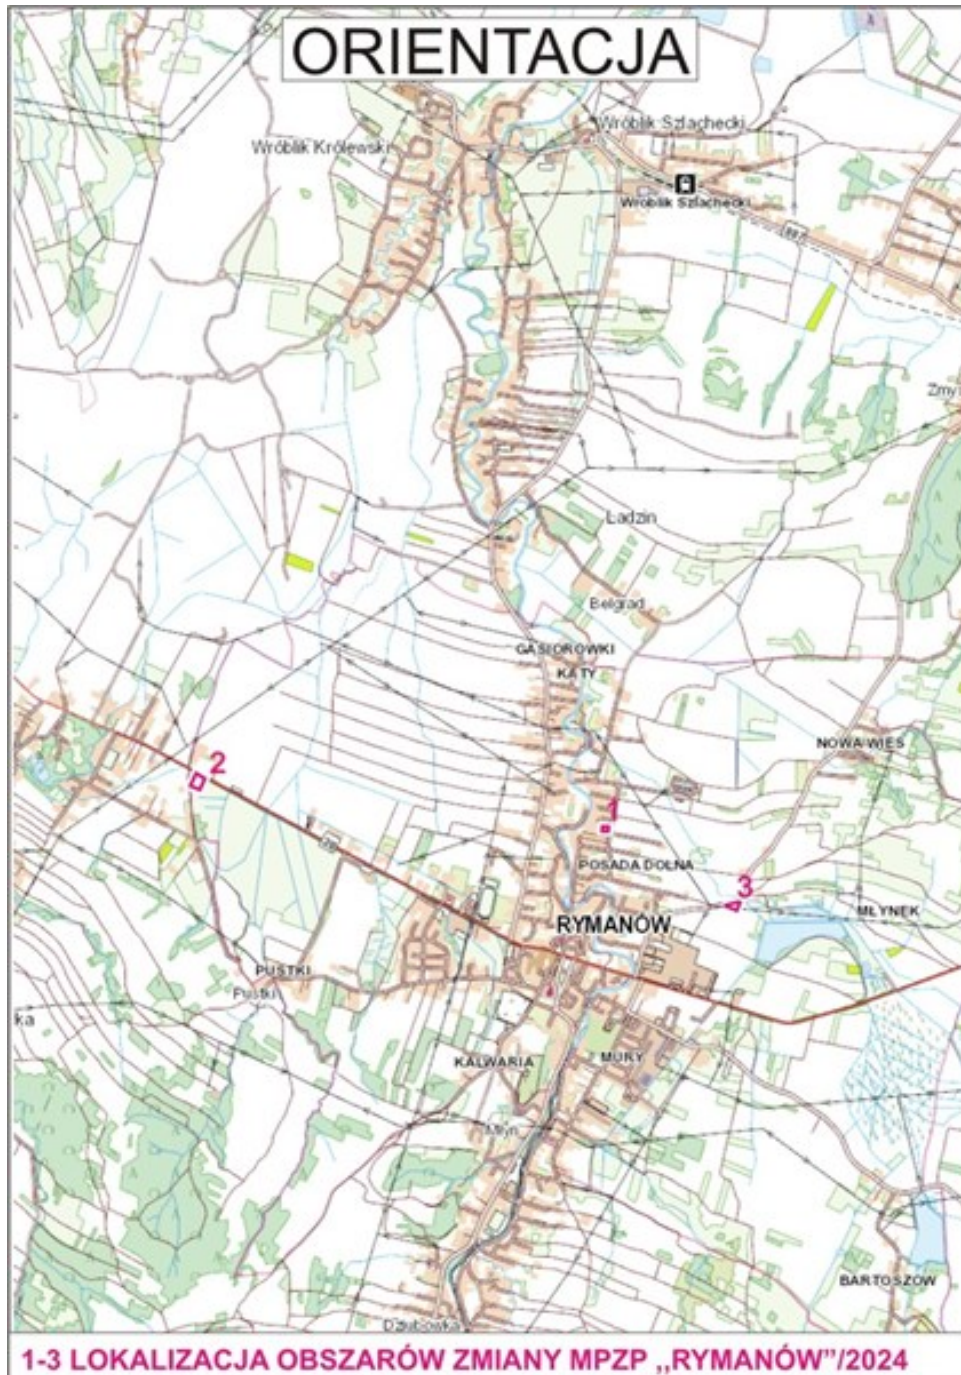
ORIENTACJA

Wróblik Szlachecki

Wróblik Królewski

Wróblik Szlachecki

887

Zmy

Ladzin

Belgrad

GĄSIOROWKI

KĄTY

NOWA WIEŚ

2

1

POSADA DOLNA

3

RYMANÓW

MŁYNEK

PUSTKI

Pustki

ka

KALWARIA

MURY

Młyn

BARTOSZÓW

Dąbówka

1-3 LOKALIZACJA OBSZARÓW ZMIANY MPZP ,,RYMANÓW"/2024